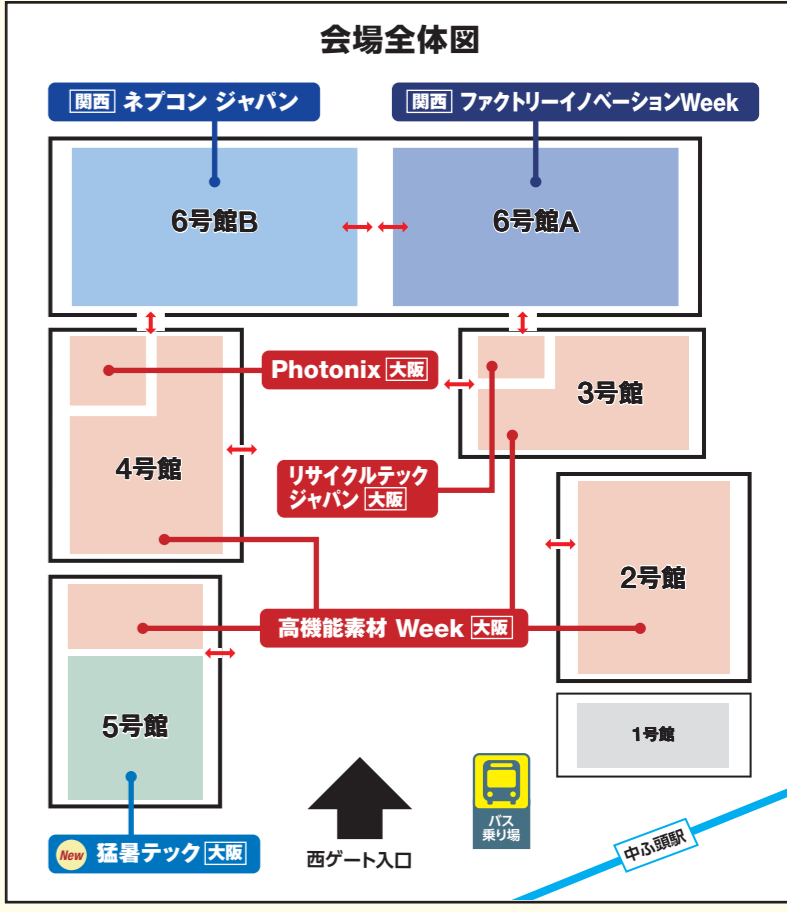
会場全体図

関西 ネプコン ジャパン

関西 ファクトリーイノベーションWeek

6号館B

6号館A

Photonix 大阪

3号館

4号館

リサイクルテック ジャパン 大阪

2号館

高機能素材 Week 大阪

1号館

5号館

バス 乗り場

中ふ頭駅

西ゲート入口

New 猛暑テック 大阪